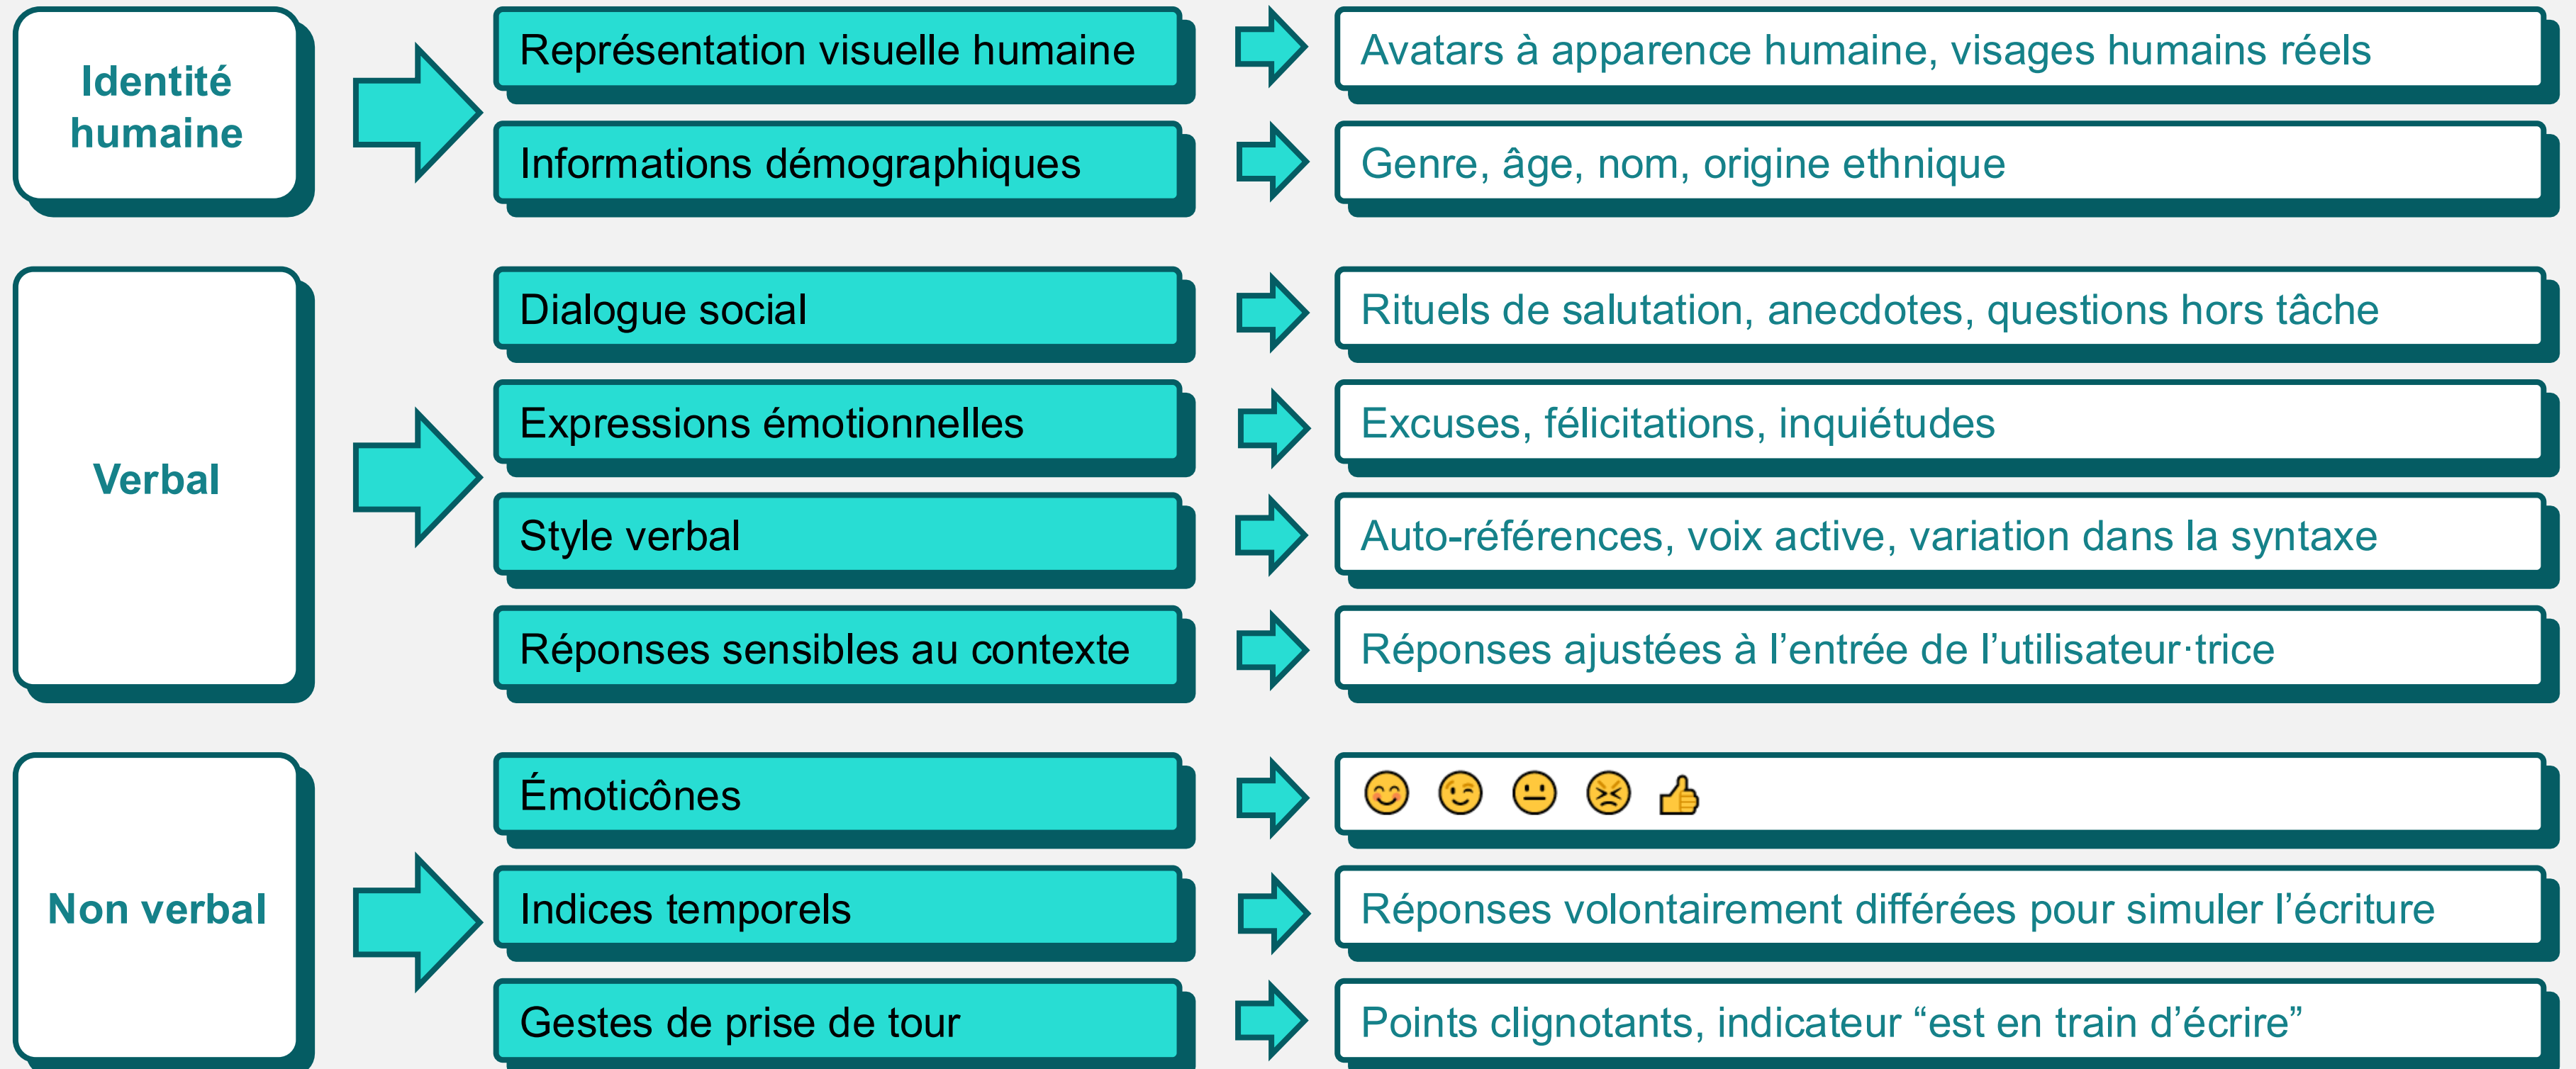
Identité humaine

Représentation visuelle humaine

Avatars à apparence humaine, visages humains réels

Informations démographiques

Genre, âge, nom, origine ethnique

Verbal

Dialogue social

Rituels de salutation, anecdotes, questions hors tâche

Expressions émotionnelles

Excuses, félicitations, inquiétudes

Style verbal

Auto-références, voix active, variation dans la syntaxe

Réponses sensibles au contexte

Réponses ajustées à l'entrée de l'utilisateur·trice

Non verbal

Émoticônes

😊 😉 😐 😣 👍

Indices temporels

Réponses volontairement différées pour simuler l'écriture

Gestes de prise de tour

Points clignotants, indicateur "est en train d'écrire"